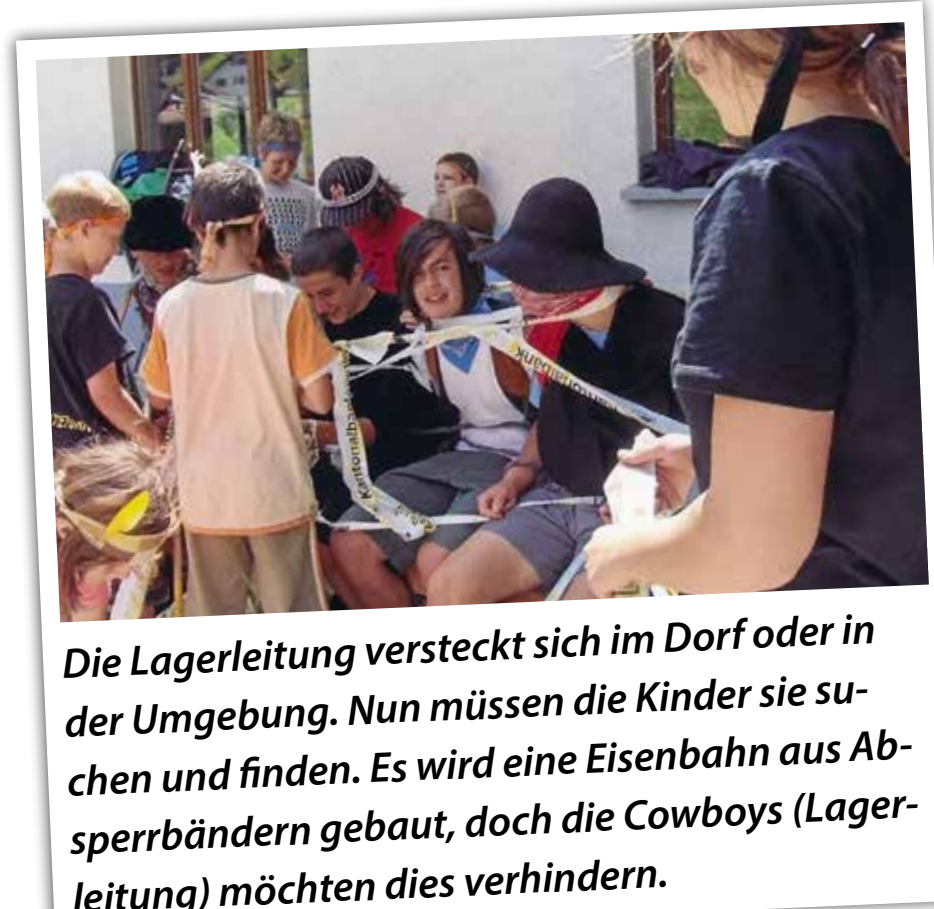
Kantonalbank

Kantonalbank

Die Lagerleitung versteckt sich im Dorf oder in der Umgebung. Nun müssen die Kinder sie suchen und finden. Es wird eine Eisenbahn aus Absperrbändern gebaut, doch die Cowboys (Lagerleitung) möchten dies verhindern.